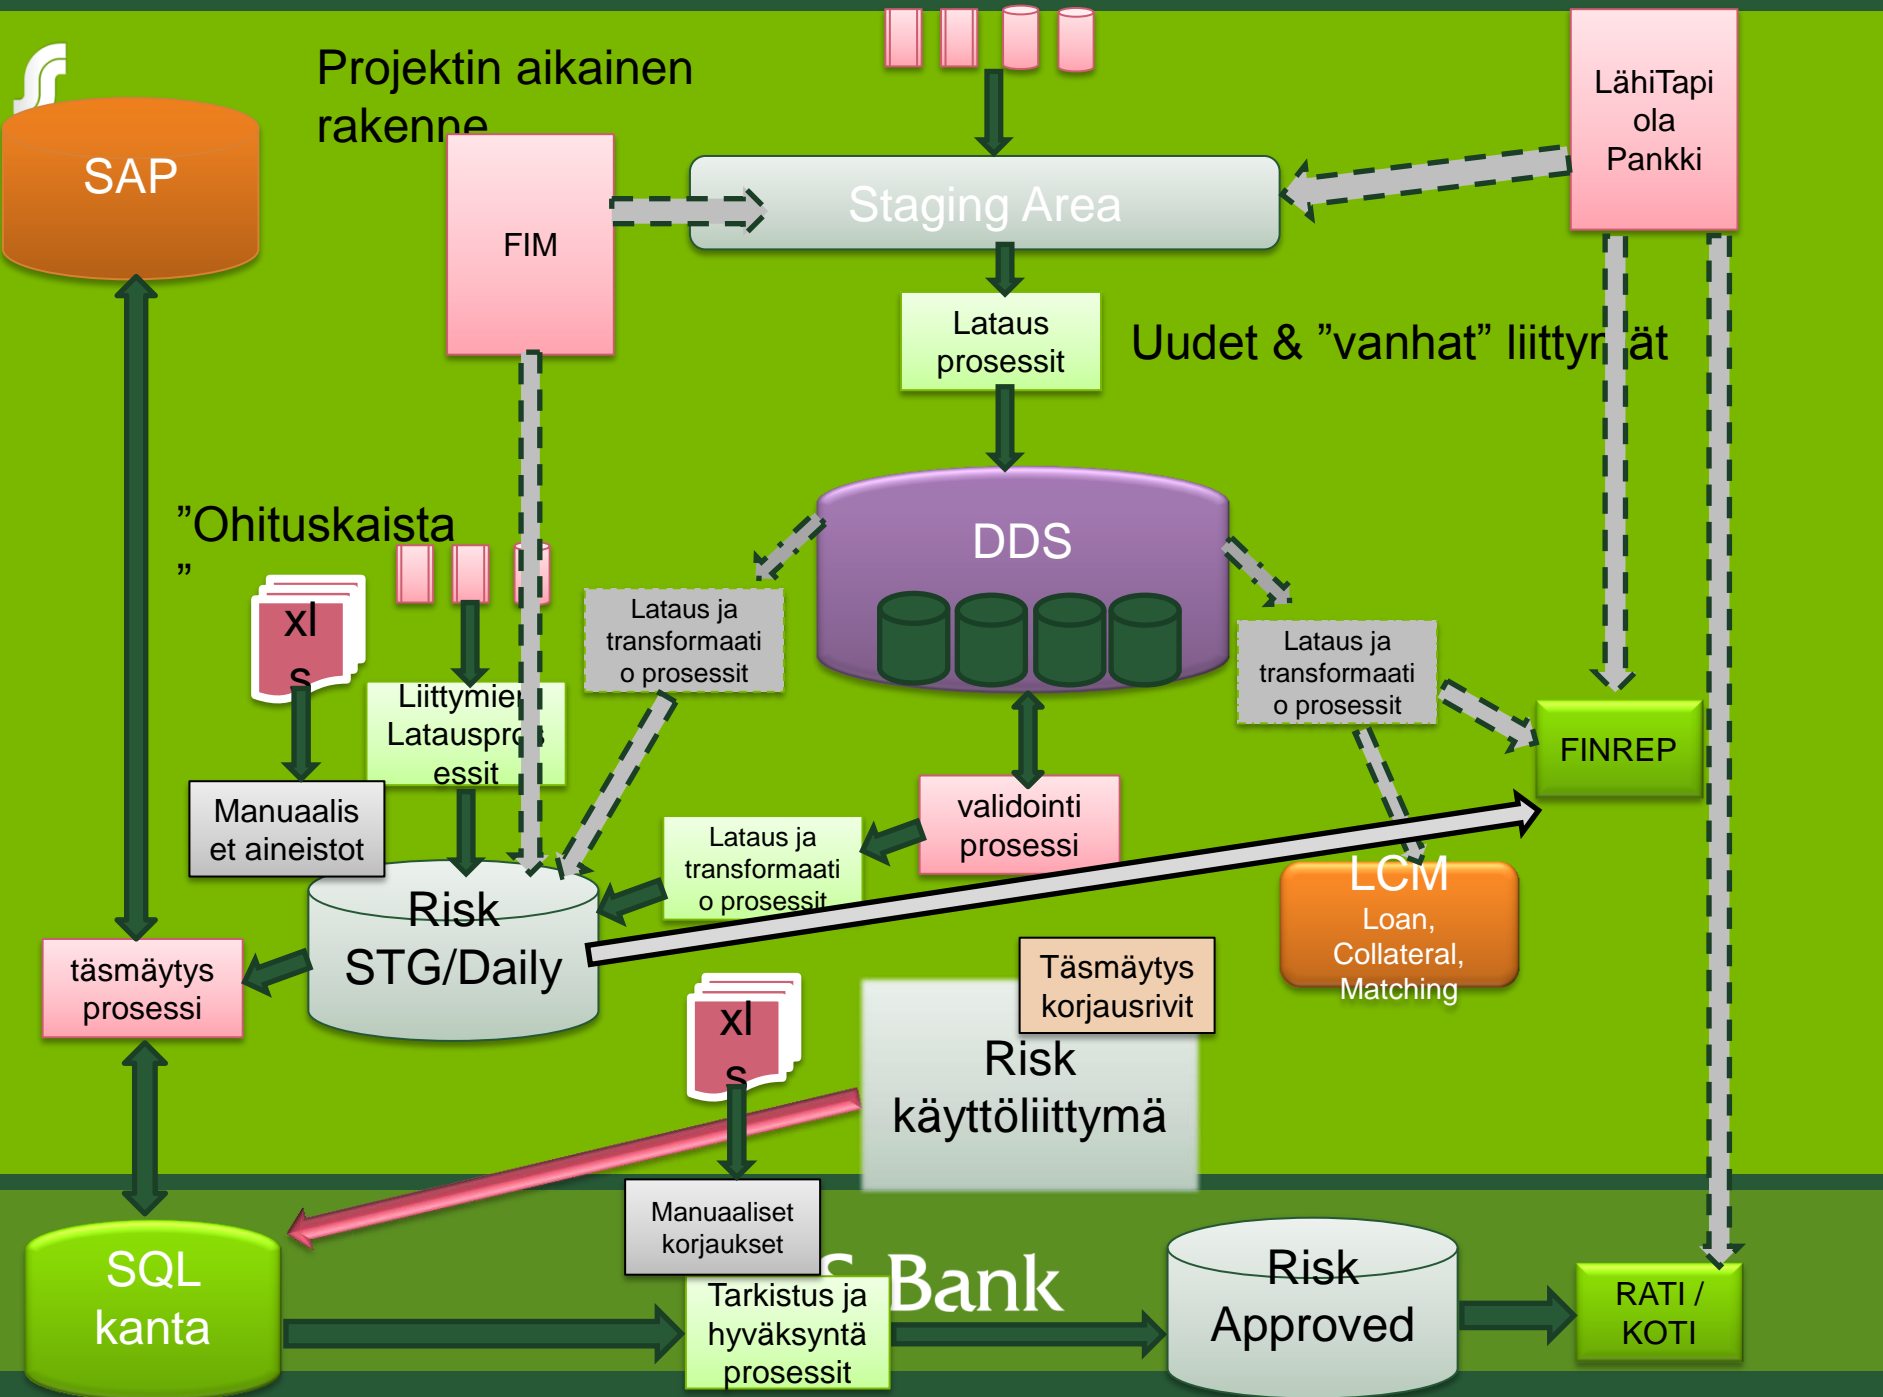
Projektin aikainen rakenne

SAP

FIM

Staging Area

LähiTapiola Pankki

Lataus prosessit

Uudet & ”vanhat” liittym ät

DDS

”Ohituskaista ”

xls

Lataus ja transformaatio prosessit

Lataus ja transformaatio prosessit

FINREP

Liittymien Latausprosessit

Manuaaliset aineistot

validointi prosessi

Lataus ja transformaatio prosessit

LCM
Loan, Collateral, Matching

Risk STG/Daily

täsmäytys prosessi

Täsmäytys korjausrivit

xls

Risk käyttöliittymä

Manuaaliset korjaukset

SQL kanta

Tarkistus ja hyväksyntä prosessit

S-Bank

Risk Approved

RATI / KOTI